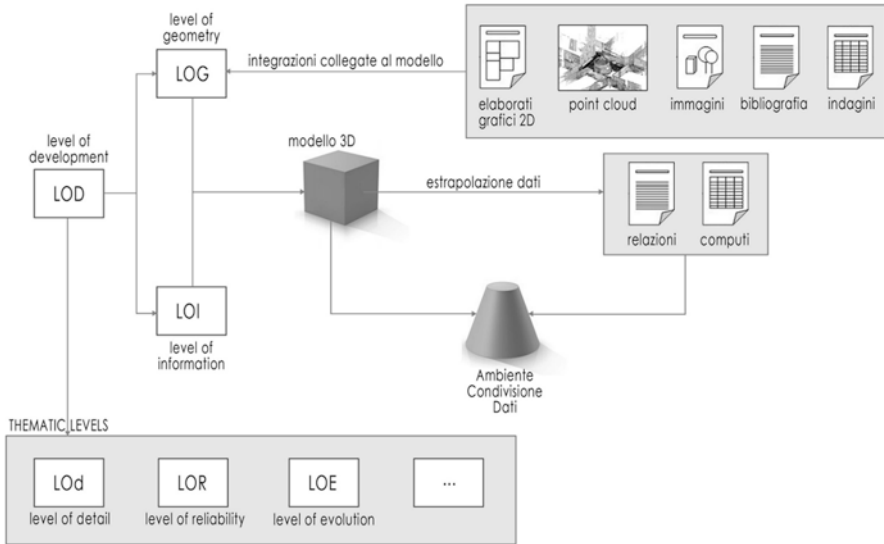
level of geometry

LOG

integrazioni collegate al modello

elaborati grafici 2D

point cloud

immagini

bibliografia

indagini

level of development

LOD

modello 3D

estrapolazione dati

relazioni

computi

LOI

level of information

Ambiente Condivisione Dati

THEMATIC LEVELS

LOd

level of detail

LOR

level of reliability

LOE

level of evolution

...